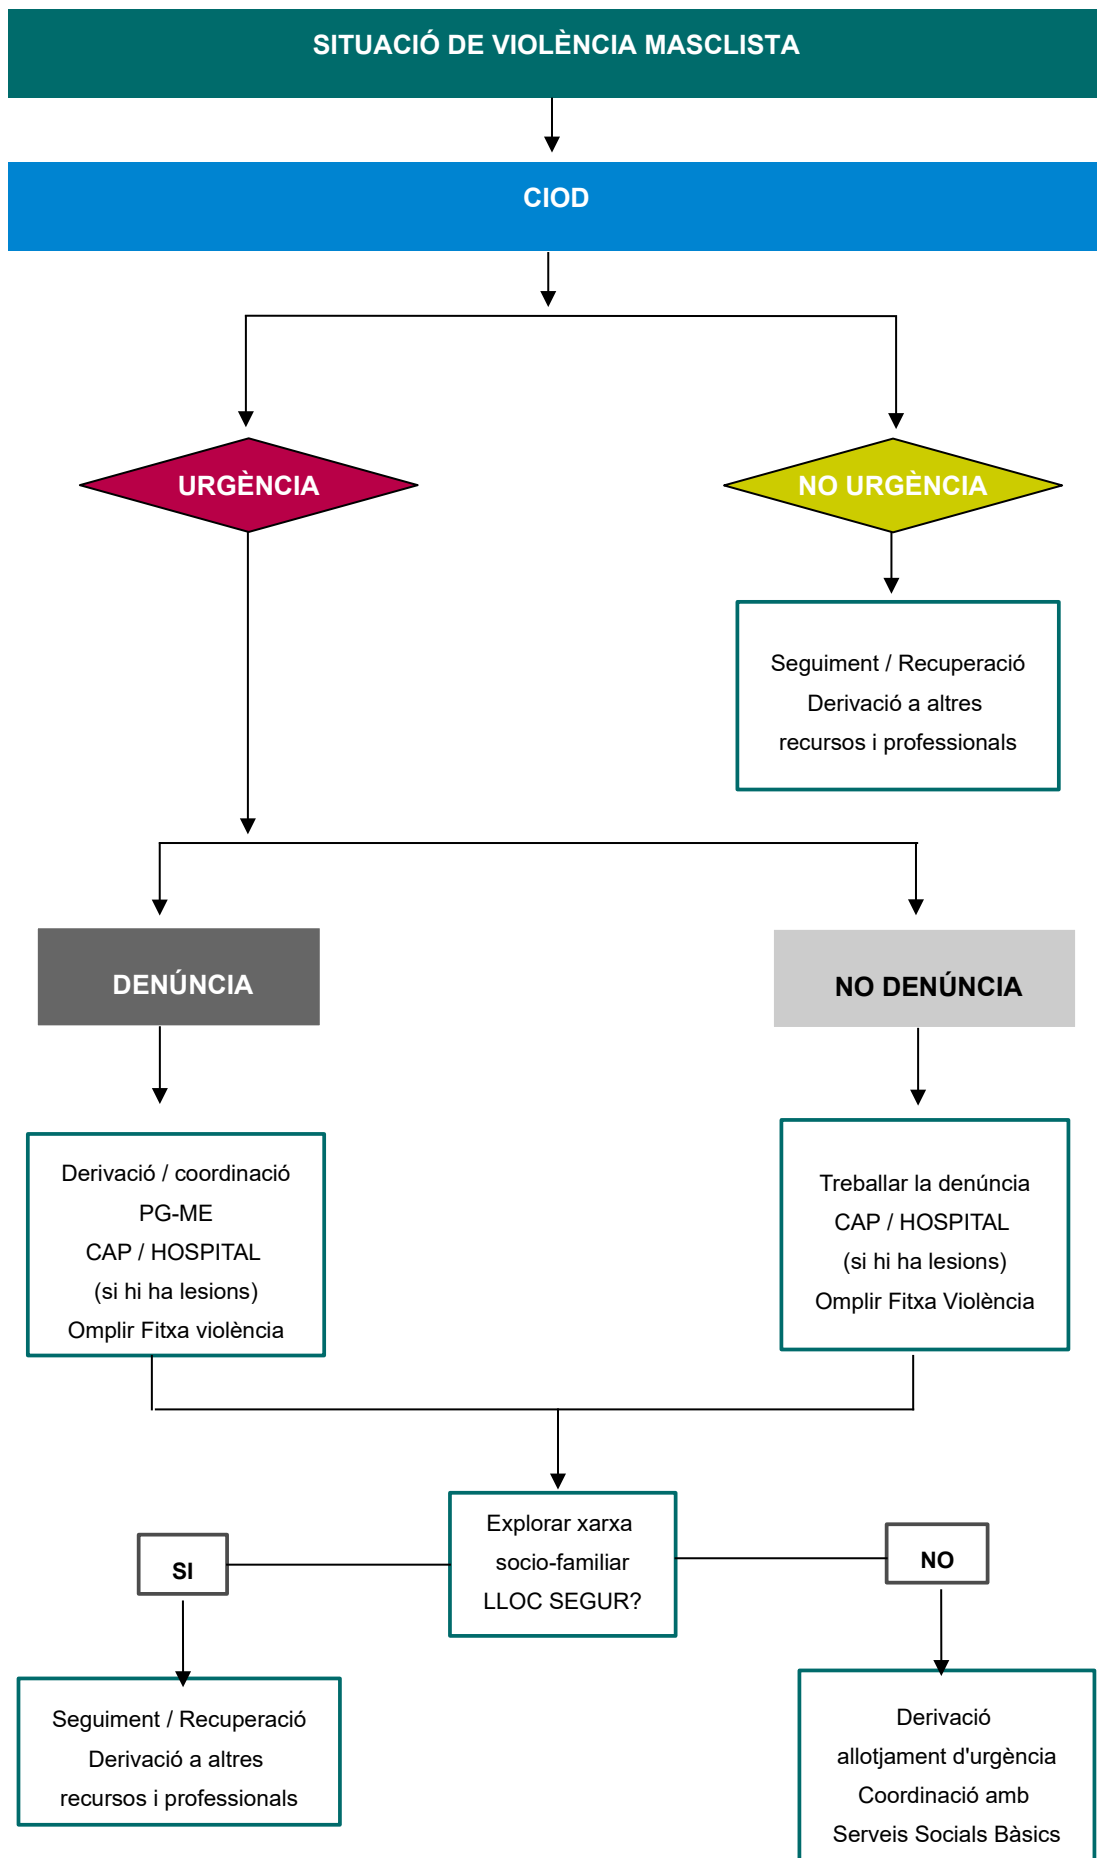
SITUACIÓ DE VIOLÈNCIA MASCLISTA

CIOD

URGÈNCIA

NO URGÈNCIA

Seguiment / Recuperació
Derivació a altres
recursos i professionals

DENÚNCIA

NO DENÚNCIA

Derivació / coordinació
PG-ME
CAP / HOSPITAL
(si hi ha lesions)
Omplir Fitxa violència

Treballar la denúncia
CAP / HOSPITAL
(si hi ha lesions)
Omplir Fitxa Violència

SI

Explorar xarxa
socio-familiar
LLOC SEGUR?

NO

Seguiment / Recuperació
Derivació a altres
recursos i professionals

Derivació
allotjament d'urgència
Coordinació amb
Serveis Socials Bàsics